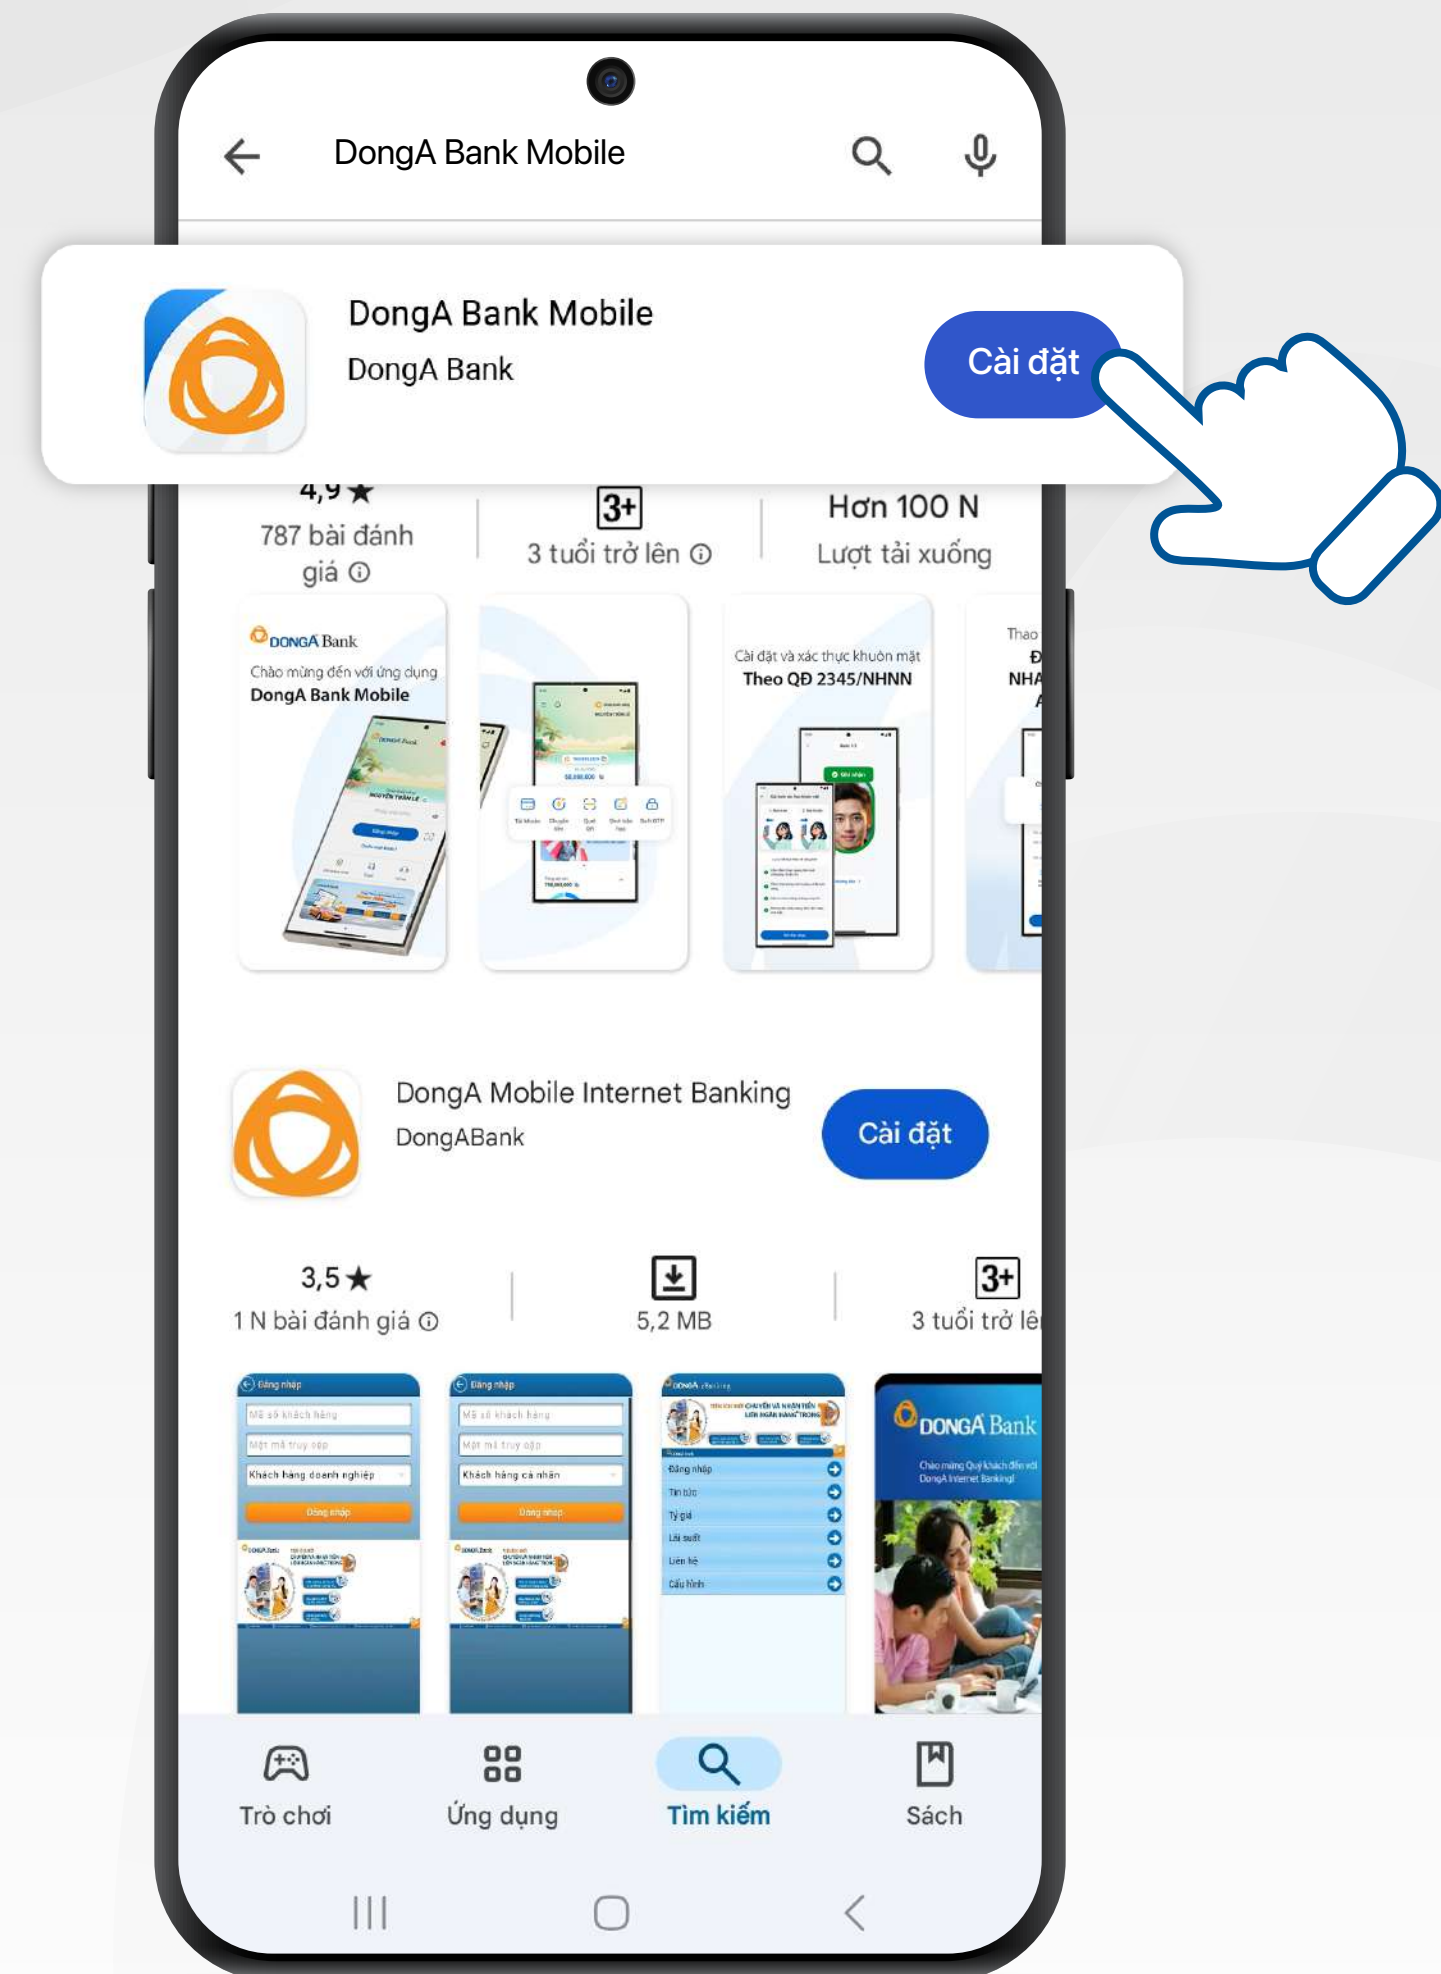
DongA Bank Mobile

DongA Bank Mobile
DongA Bank
Cài đặt

4,9★
787 bài đánh giá ⓘ

3+
3 tuổi trở lên ⓘ

Hơn 100 N
Lượt tải xuống

DONGA Bank
Chào mừng đến với ứng dụng
DongA Bank Mobile

Cài đặt và xác thực khuôn mặt
Theo QĐ 2345/NHNN

Theo
Đ
NHA

DongA Mobile Internet Banking
DongABank
Cài đặt

3,5★
1 N bài đánh giá ⓘ

5,2 MB

3+
3 tuổi trở lê

Đăng nhập
Mã số khách hàng
Mật mã truy cập
Khách hàng doanh nghiệp
Đăng nhập

Đăng nhập
Mã số khách hàng
Mật mã truy cập
Khách hàng cá nhân
Đăng nhập

Đăng nhập
Tin tức
Tỷ giá
Lãi suất
Liên hệ
Cấu hình

DONGA Bank
Chào mừng Quý khách đến với DongA Internet Banking!

Trò chơi
Ứng dụng
Tìm kiếm
Sách